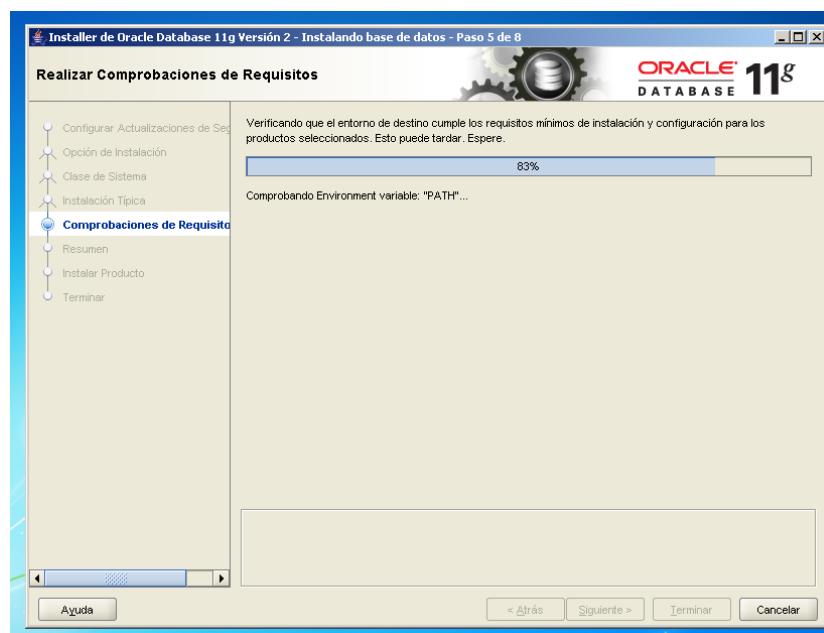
Installer de Oracle Database 11g Versión 2 - Instalando base de datos - Paso 5 de 8

Realizar Comprobaciones de Requisitos

ORACLE DATABASE 11g

Configurar Actualizaciones de Seg
Opción de Instalación
Clase de Sistema
Instalación Típica
Comprobaciones de Requisito
Resumen
Instalar Producto
Terminar

Verificando que el entorno de destino cumple los requisitos mínimos de instalación y configuración para los productos seleccionados. Esto puede tardar. Espere.

83%

Comprobando Environment variable: "PATH"...

Ayuda

< Atrás Siguiente > Terminar Cancelar